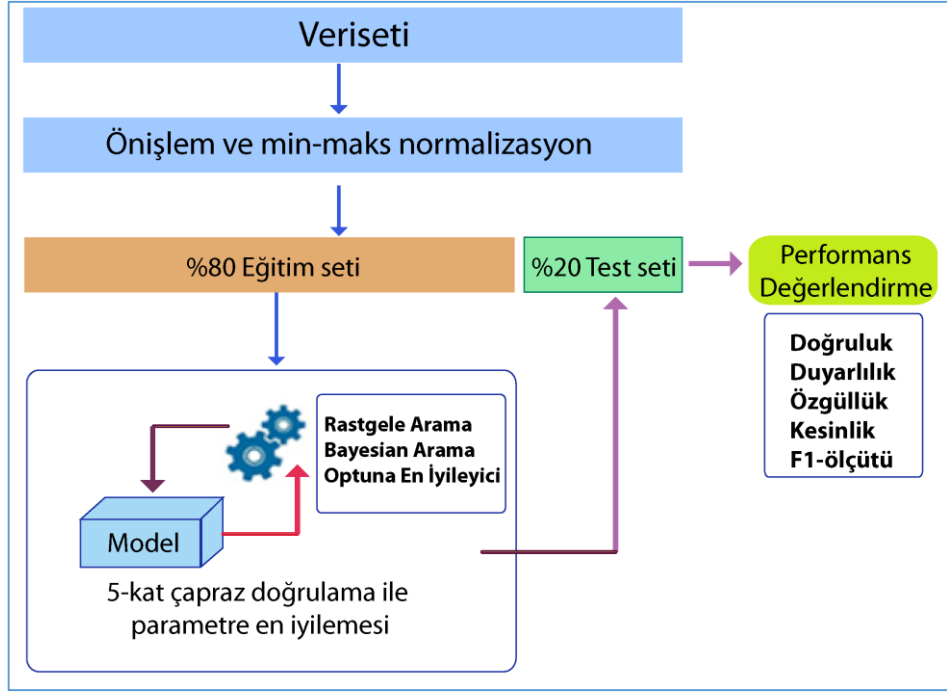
Veriseti

Önişlem ve min-maks normalizasyon

%80 Eğitim seti

%20 Test seti

Performans Değerlendirme

Doğruluk
Duyarlılık
Özgüllük
Kesinlik
F1-ölçütü

Rastgele Arama
Bayesian Arama
Optuna En İyileyici

Model

5-kat çapraz doğrulama ile parametre en iyilemesi